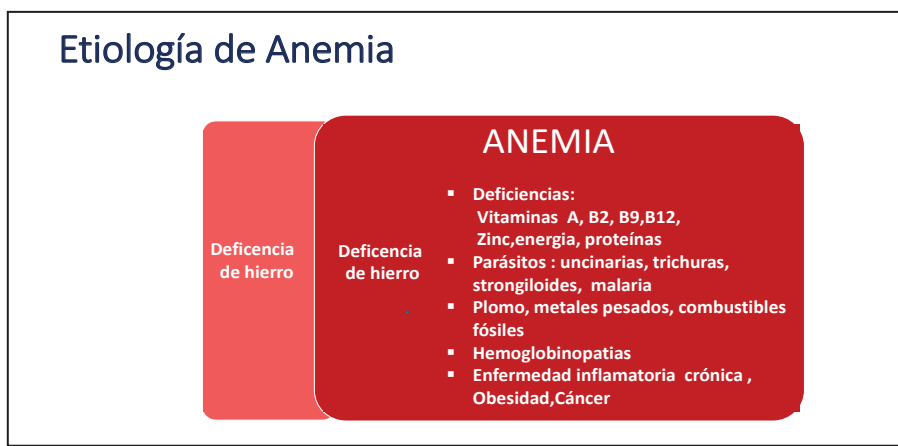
Etiología de Anemia

Deficencia de hierro

ANEMIA

Deficencia de hierro

- Deficiencias: Vitaminas A, B2, B9,B12, Zinc,energia, proteínas
- Parásitos : uncinarias, trichuras, strongiloides, malaria
- Plomo, metales pesados, combustibles fósiles
- Hemoglobinopatias
- Enfermedad inflamatoria crónica , Obesidad,Cáncer